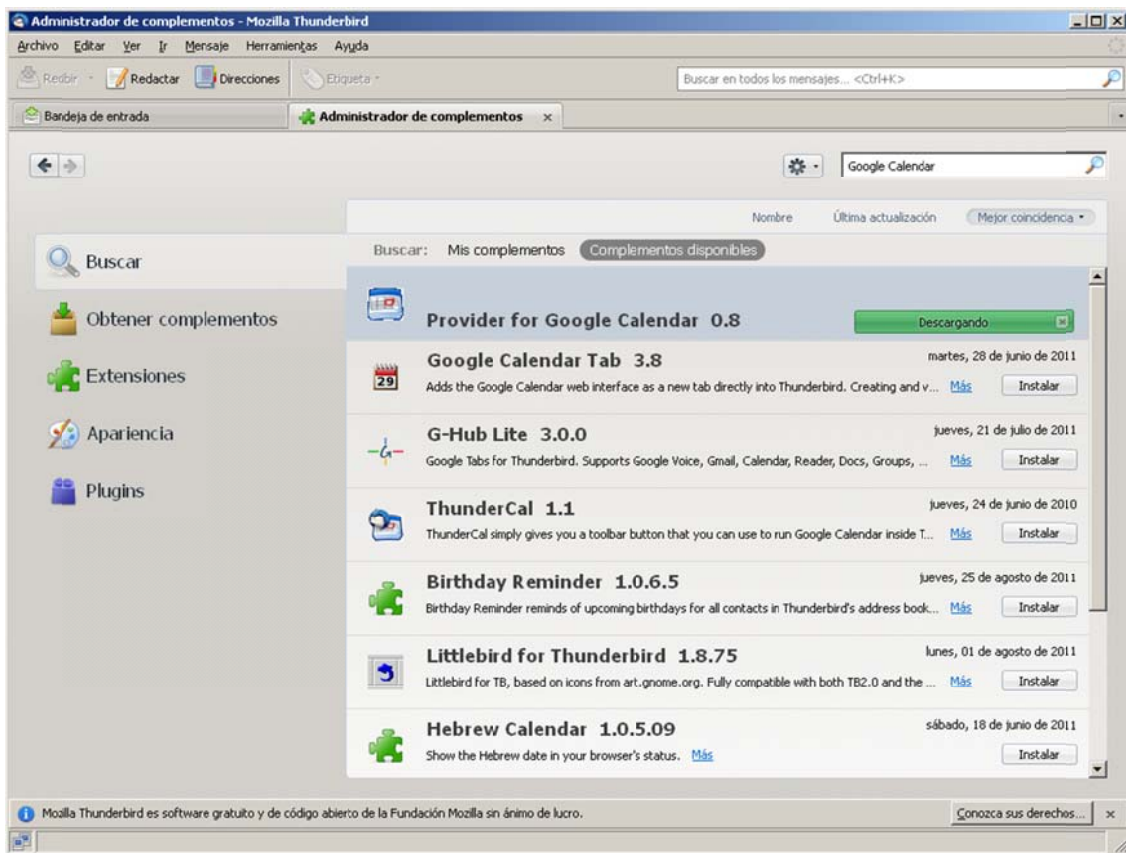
Administrador de complementos - Mozilla Thunderbird

Archivo Editar Ver Ir Mensaje Herramientas Ayuda

Recibir Redactar Direcciones Etiqueta

Buscar en todos los mensajes... <Ctrl+K>

Bandeja de entrada

Administrador de complementos ×

Google Calendar

Nombre Última actualización Mejor coincidencia

Buscar

Obtener complementos

Extensiones

Apariencia

Plugins

Buscar: Mis complementos Complementos disponibles

Provider for Google Calendar 0.8

Descargando

Google Calendar Tab 3.8

martes, 28 de junio de 2011

Adds the Google Calendar web interface as a new tab directly into Thunderbird. Creating and v... Más

Instalar

G-Hub Lite 3.0.0

jueves, 21 de julio de 2011

Google Tabs for Thunderbird. Supports Google Voice, Gmail, Calendar, Reader, Docs, Groups, ... Más

Instalar

ThunderCal 1.1

jueves, 24 de junio de 2010

ThunderCal simply gives you a toolbar button that you can use to run Google Calendar inside T... Más

Instalar

Birthday Reminder 1.0.6.5

jueves, 25 de agosto de 2011

Birthday Reminder reminds of upcoming birthdays for all contacts in Thunderbird's address book... Más

Instalar

Littlebird for Thunderbird 1.8.75

lunes, 01 de agosto de 2011

Littlebird for TB, based on icons from art.gnome.org. Fully compatible with both TB2.0 and the ... Más

Instalar

Hebrew Calendar 1.0.5.09

sábado, 18 de junio de 2011

Show the Hebrew date in your browser's status. Más

Instalar

Mozilla Thunderbird es software gratuito y de código abierto de la Fundación Mozilla sin ánimo de lucro.

Conozca sus derechos...